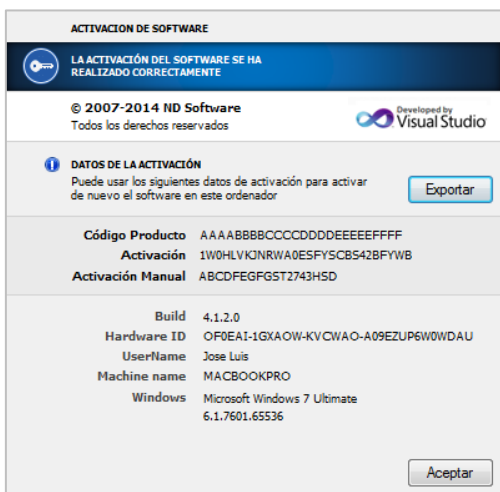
ACTIVACION DE SOFTWARE

LA ACTIVACIÓN DEL SOFTWARE SE HA REALIZADO CORRECTAMENTE

© 2007-2014 ND Software
Todos los derechos reservados

Developed by Visual Studio

DATOS DE LA ACTIVACIÓN
Puede usar los siguientes datos de activación para activar de nuevo el software en este ordenador

Exportar

Código Producto AAAABBBBCCCCDDDDEEEEFFFF
Activación 1W0HLVKJNRWA0ESFYSCBS42BFYWB
Activación Manual ABCDFEGFGST2743HSD

Build 4.1.2.0
Hardware ID OF0EAI-1GXAOW-KVCWAO-A09EZUP6W0WDAU
UserName Jose Luis
Machine name MACBOOKPRO
Windows Microsoft Windows 7 Ultimate 6.1.7601.65536

Aceptar